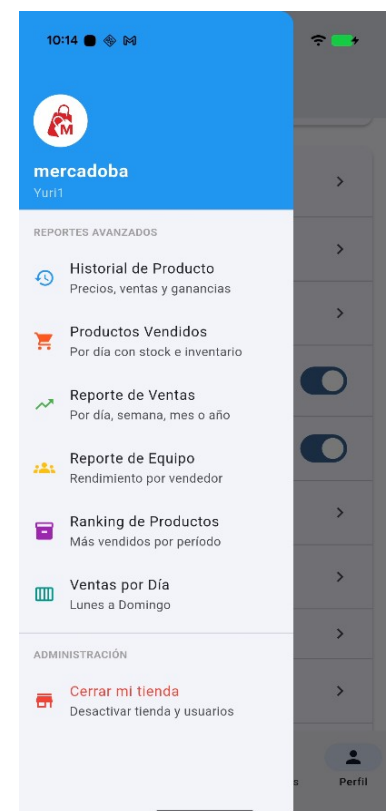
10:14

M

mercadoba
Yuri1

REPORTES AVANZADOS

Historial de Producto
Precios, ventas y ganancias

Productos Vendidos
Por día con stock e inventario

Reporte de Ventas
Por día, semana, mes o año

Reporte de Equipo
Rendimiento por vendedor

Ranking de Productos
Más vendidos por período

Ventas por Día
Lunes a Domingo

ADMINISTRACIÓN

Cerrar mi tienda
Desactivar tienda y usuarios

Perfil